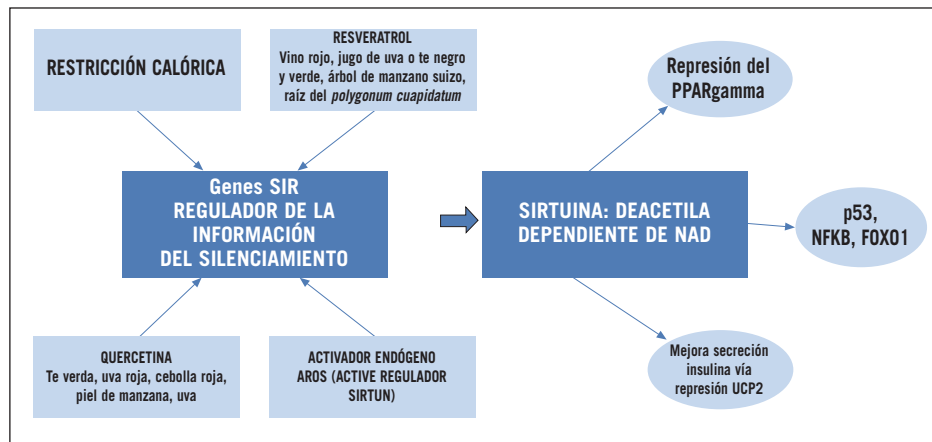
RESTRICCIÓN CALÓRICA

RESVERATROL
Vino rojo, jugo de uva o te negro y verde, árbol de manzano suizo, raíz del *polygonum cuapidatum*

Genes SIR
REGULADOR DE LA INFORMACIÓN DEL SILENCIAMIENTO

QUERCETINA
Te verda, uva roja, cebolla roja, piel de manzana, uva

ACTIVADOR ENDÓGENO AROS (ACTIVE REGULATOR SIRTUN)

SIRTUINA: DEACETILA DEPENDIENTE DE NAD

Represión del PPARgamma

p53, NFKB, FOXO1

Mejora secreción insulina vía represión UCP2